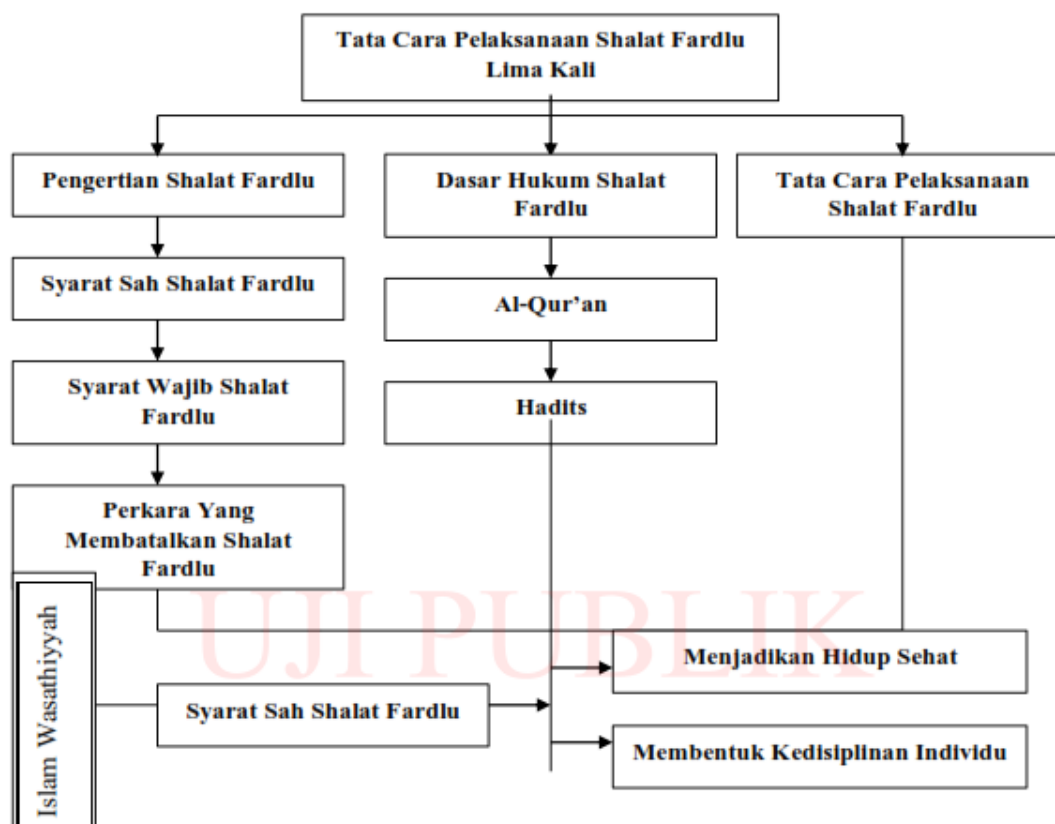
Tata Cara Pelaksanaan Shalat Fardlu Lima Kali

Pengertian Shalat Fardlu

Dasar Hukum Shalat Fardlu

Tata Cara Pelaksanaan Shalat Fardlu

Syarat Sah Shalat Fardlu

Al-Qur'an

Syarat Wajib Shalat Fardlu

Hadits

Perkara Yang Membatalkan Shalat Fardlu

Islam Wasathiyyah

UJI PUBLIK

Menjadikan Hidup Sehat

Syarat Sah Shalat Fardlu

Membentuk Kedisiplinan Individu